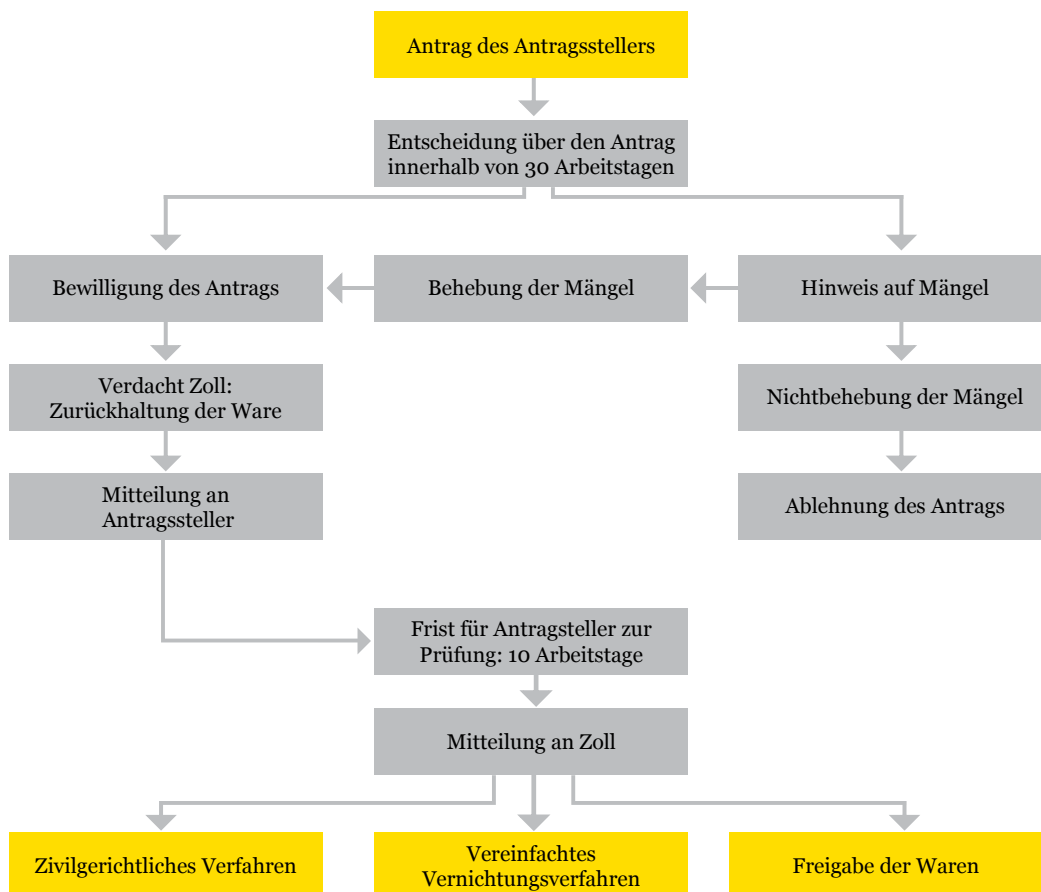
Antrag des Antragsstellers

Entscheidung über den Antrag innerhalb von 30 Arbeitstagen

Bewilligung des Antrags

Behebung der Mängel

Hinweis auf Mängel

Verdacht Zoll: Zurückhaltung der Ware

Nichtbehebung der Mängel

Mitteilung an Antragssteller

Ablehnung des Antrags

Frist für Antragsteller zur Prüfung: 10 Arbeitstage

Mitteilung an Zoll

Zivilgerichtliches Verfahren

Vereinfachtes Vernichtungsverfahren

Freigabe der Waren